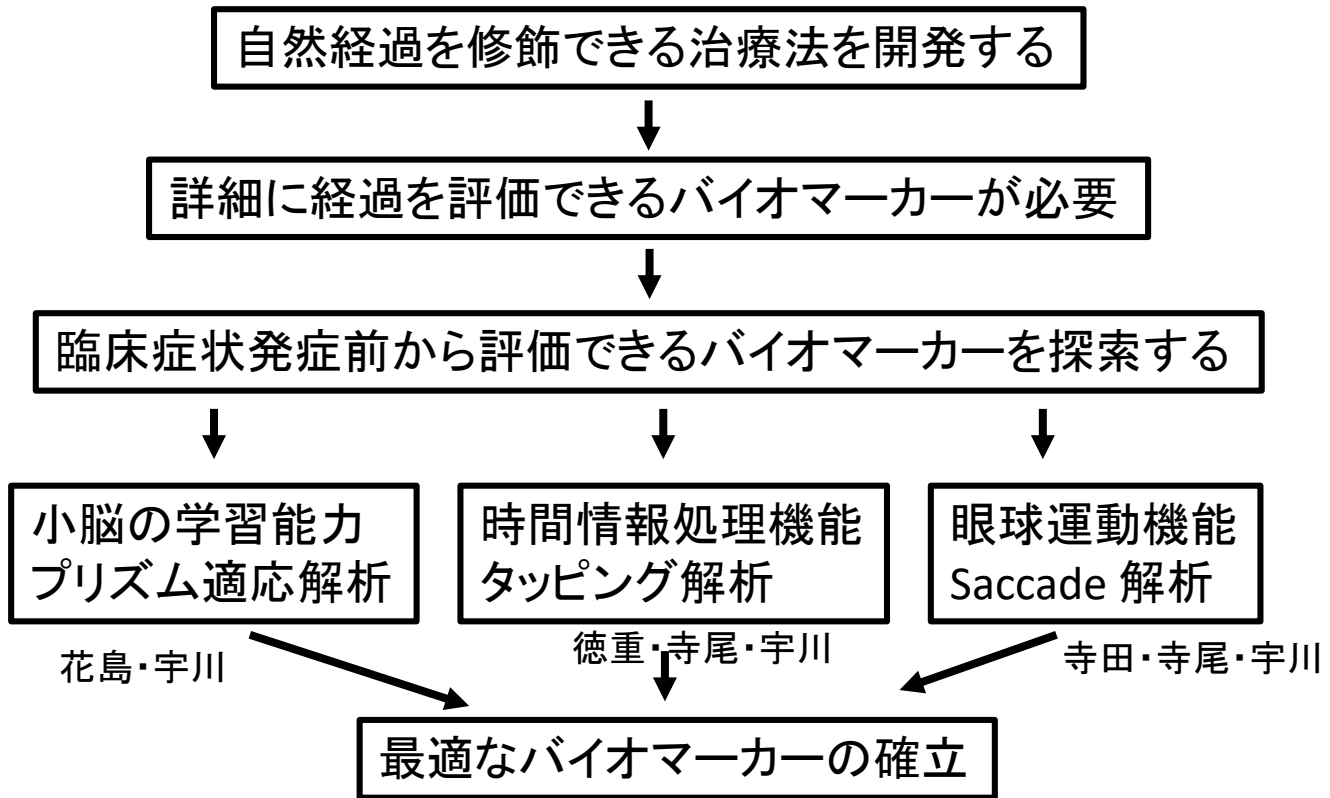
自然経過を修飾できる治療法を開発する

詳細に経過を評価できるバイオマーカーが必要

臨床症状発症前から評価できるバイオマーカーを探索する

小脳の学習能力
プリズム適応解析

時間情報処理機能
タッピング解析

眼球運動機能
Saccade 解析

花島・宇川

徳重・寺尾・宇川

寺田・寺尾・宇川

最適なバイオマーカーの確立